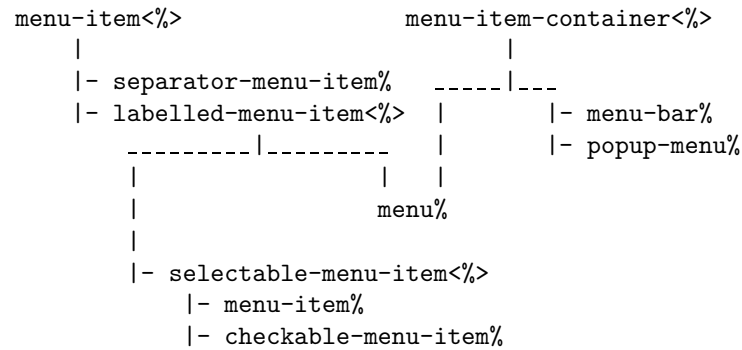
menu-item<%>                    menu-item-container<%>
    |                                     |
    |- separator-menu-item%          _____|___
    |- labelled-menu-item<%>   |          |- menu-bar%
        _________|_________    |          |- popup-menu%
       |                   |   |
       |                  menu%
       |
       |- selectable-menu-item<%>
           |- menu-item%
           |- checkable-menu-item%